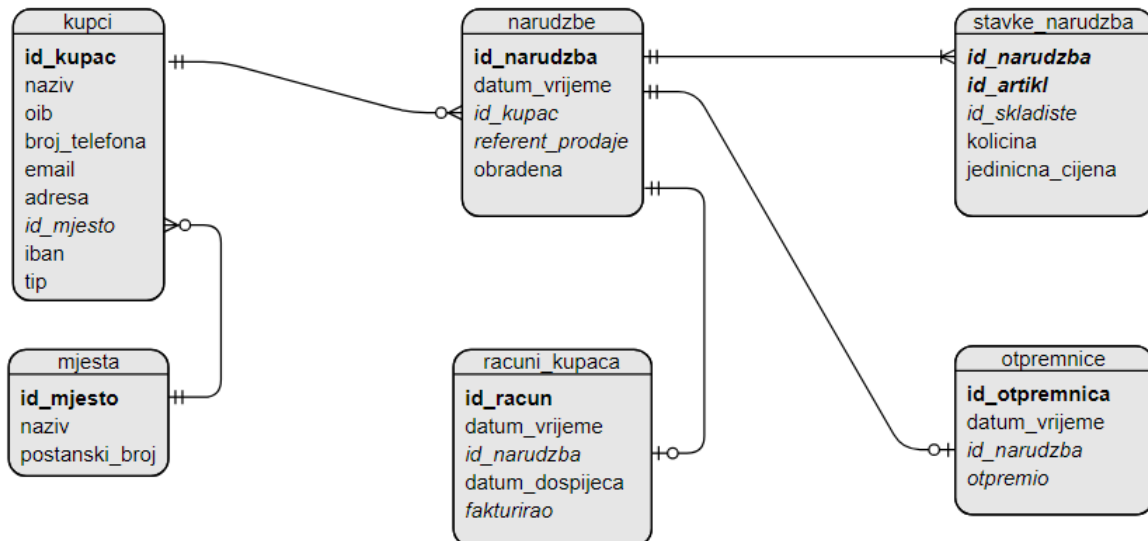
kupci
id_kupac
naziv
oib
broj_telefona
email
adresa
id_mjesto
iban
tip

mjesta
id_mjesto
naziv
postanski_broj

narudzbe
id_narudzba
datum_vrijeme
id_kupac
referent_prodaje
obradena

racuni_kupaca
id_racun
datum_vrijeme
id_narudzba
datum_dospijeca
fakturirao

stavke_narudzba
id_narudzba
id_artikl
id_skladiste
kolicina
jedinicna_cijena

otpremnice
id_otpremnica
datum_vrijeme
id_narudzba
otpremio